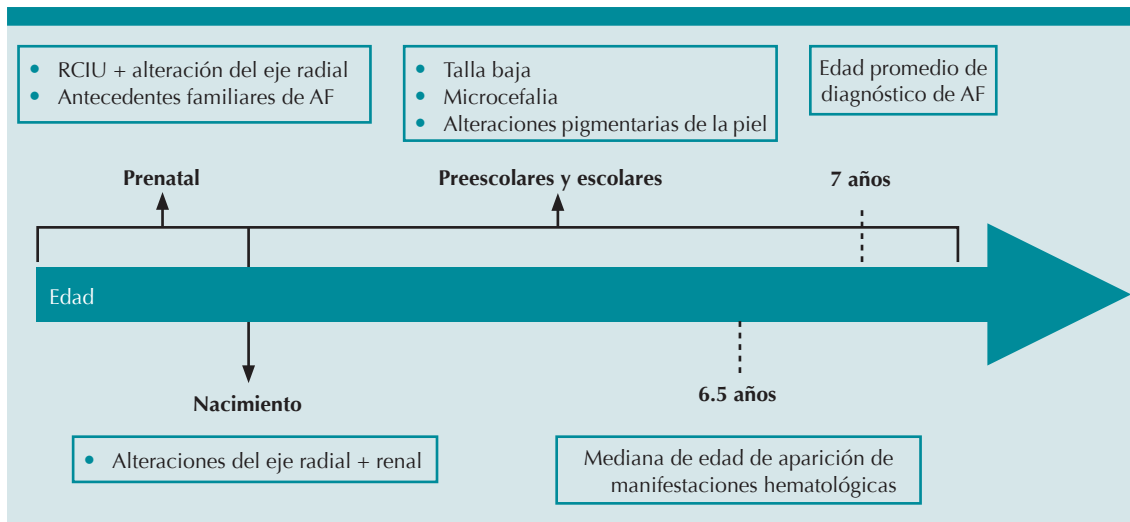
- RCIU + alteración del eje radial
- Antecedentes familiares de AF

- Talla baja
- Microcefalia
- Alteraciones pigmentarias de la piel

Edad promedio de diagnóstico de AF

Prenatal

Preescolares y escolares

7 años

Edad

Nacimiento

6.5 años

- Alteraciones del eje radial + renal

Mediana de edad de aparición de manifestaciones hematológicas